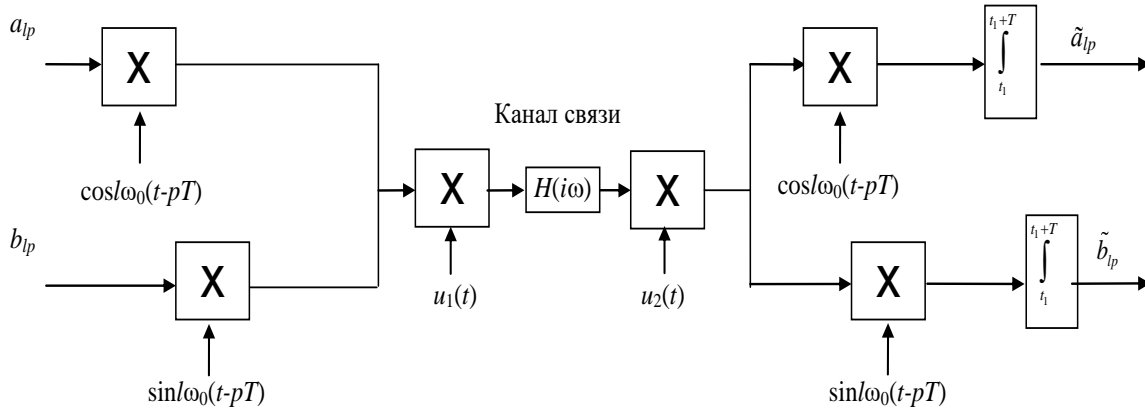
$a_{lp}$

X

$\cos l\omega_0(t-pT)$

$b_{lp}$

X

$\sin l\omega_0(t-pT)$

Канал связи

X

$u_1(t)$

$H(i\omega)$

X

$u_2(t)$

X

$\cos l\omega_0(t-pT)$

$\int_{t_1}^{t_1+T}$

$\tilde{a}_{lp}$

X

$\sin l\omega_0(t-pT)$

$\int_{t_1}^{t_1+T}$

$\tilde{b}_{lp}$